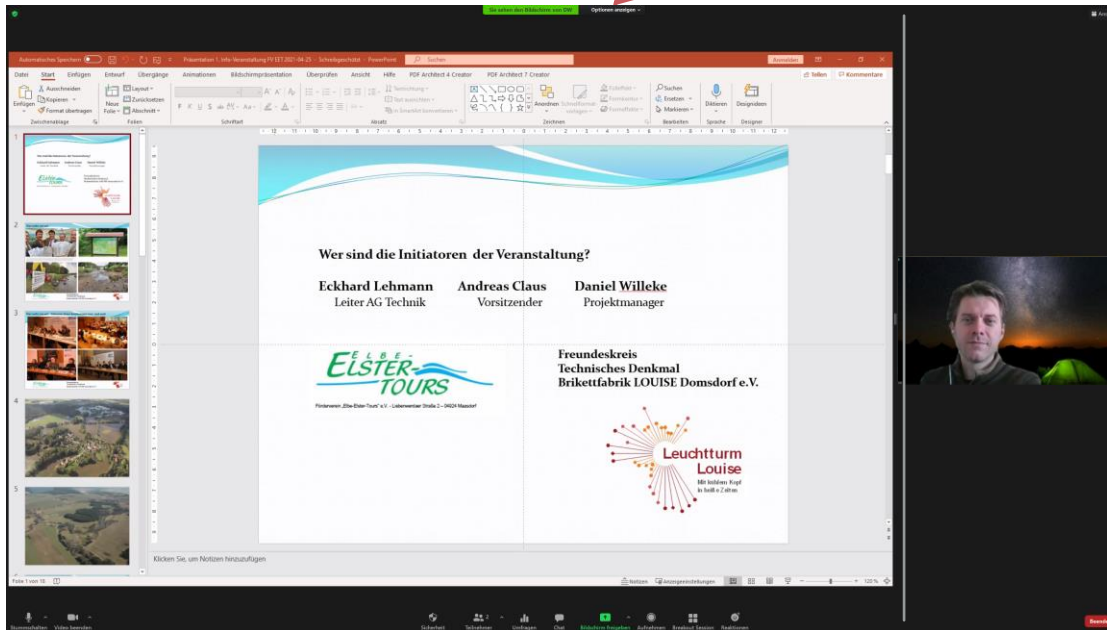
Sie sehen den Bildschirm von DW   Optionen anzeigen

Automatisches Speichern   Präsentation 1. Info-Veranstaltung FV EET 2021-04-25 - Schreibgeschützt - PowerPoint   Suchen   Anmelden

Datei   Start   Einfügen   Entwurf   Übergänge   Animationen   Bildschirmpräsentation   Überprüfen   Ansicht   Hilfe   PDF Architect 4 Creator   PDF Architect 7 Creator   Teilen   Kommentare

Einfügen   Ausschneiden   Kopieren   Format übertragen   Zwischenablage   Neue Folie   Layout   Zurücksetzen   Abschnitt   Folien   Schriftart   Absatz   Zeichnen   Anordnen   Schnellformatvorlagen   Suchen   Ersetzen   Markieren   Bearbeiten   Diktieren   Sprache   Designideen   Designer

Wer sind die Initiatoren der Veranstaltung?

Eckhard Lehmann   Andreas Claus   Daniel Willeke
Leiter AG Technik   Vorsitzender   Projektmanager

ELBE-ELSTER-TOURS

Förderverein „Elbe-Elster-Tours" e.V. - Liebenwerder Straße 2 - 04924 Maasdorf

Freundeskreis
Technisches Denkmal
Brikettfabrik LOUISE Domsdorf e.V.

Leuchtturm
Louise
Mit kühlem Kopf
in heiße Zeiten

Klicken Sie, um Notizen hinzuzufügen

Folie 1 von 16   Notizen   Anzeigeeinstellungen   120 %

Stummschalten   Video beenden   Sicherheit   Teilnehmer   Umfragen   Chat   Bildschirm freigeben   Aufnehmen   Breakout Session   Reaktionen   Beenden